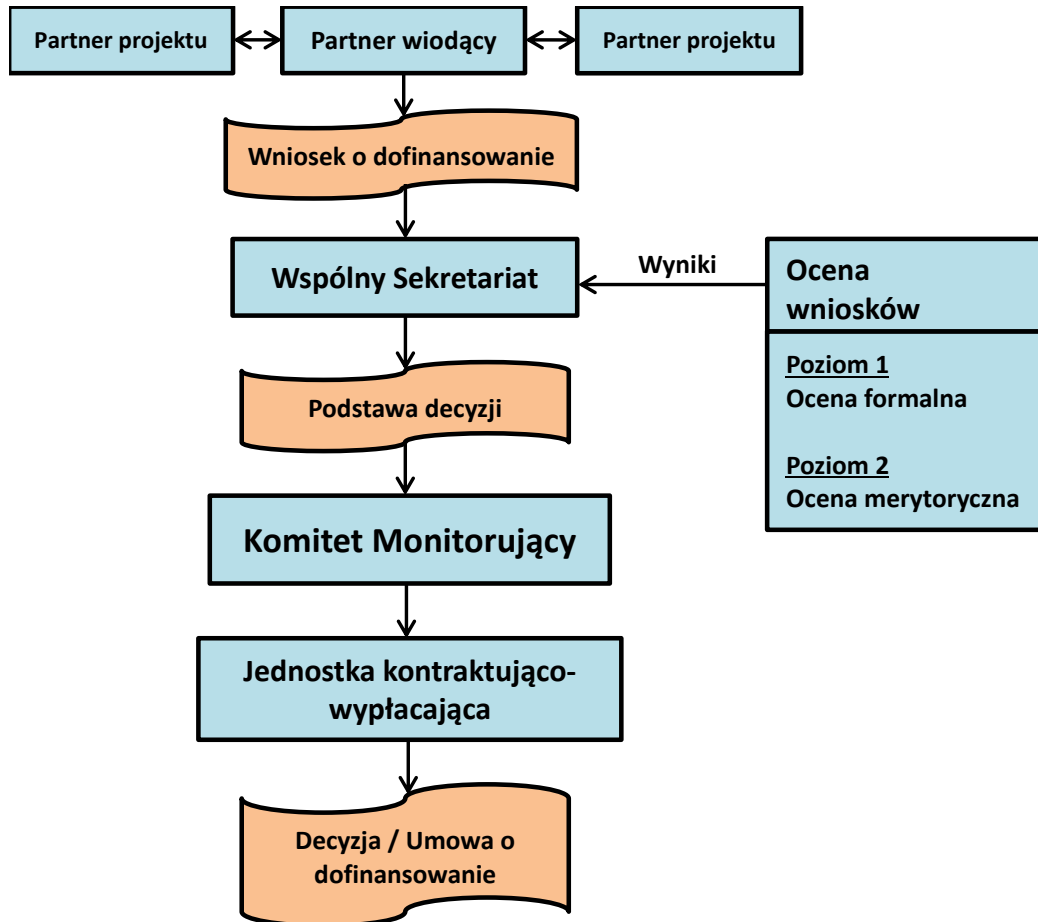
Partner projektu

Partner wiodący

Partner projektu

Wniosek o dofinansowanie

Wspólny Sekretariat

Wyniki

Ocena wniosków

Poziom 1
Ocena formalna

Poziom 2
Ocena merytoryczna

Podstawa decyzji

Komitet Monitorujący

Jednostka kontraktująco-wypłacająca

Decyzja / Umowa o dofinansowanie